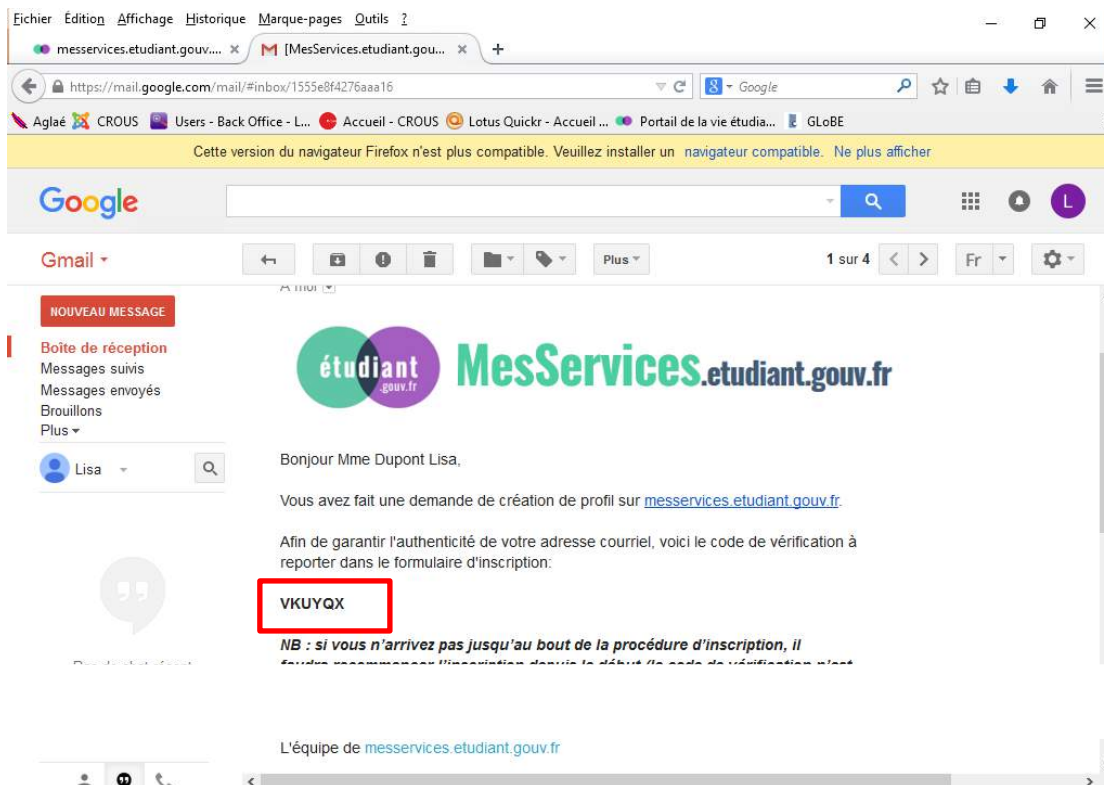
Fichier Édition Affichage Historique Marque-pages Outils ?

messervices.etudiant.gouv.... × [MesServices.etudiant.gou... × +

https://mail.google.com/mail/#inbox/1555e8f4276aaa16

Google

Aglaé CROUS Users - Back Office - L... Accueil - CROUS Lotus Quickr - Accueil ... Portail de la vie étudia... GLoBE

Cette version du navigateur Firefox n'est plus compatible. Veuillez installer un navigateur compatible. Ne plus afficher

Google

L

Gmail

Plus

1 sur 4

Fr

NOUVEAU MESSAGE

Boîte de réception
Messages suivis
Messages envoyés
Brouillons
Plus

Lisa

À moi

étudiant .gouv.fr MesServices.etudiant.gouv.fr

Bonjour Mme Dupont Lisa,

Vous avez fait une demande de création de profil sur messervices.etudiant.gouv.fr.

Afin de garantir l'authenticité de votre adresse courriel, voici le code de vérification à reporter dans le formulaire d'inscription:

VKUYQX

NB : si vous n'arrivez pas jusqu'au bout de la procédure d'inscription, il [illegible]

L'équipe de messervices.etudiant.gouv.fr